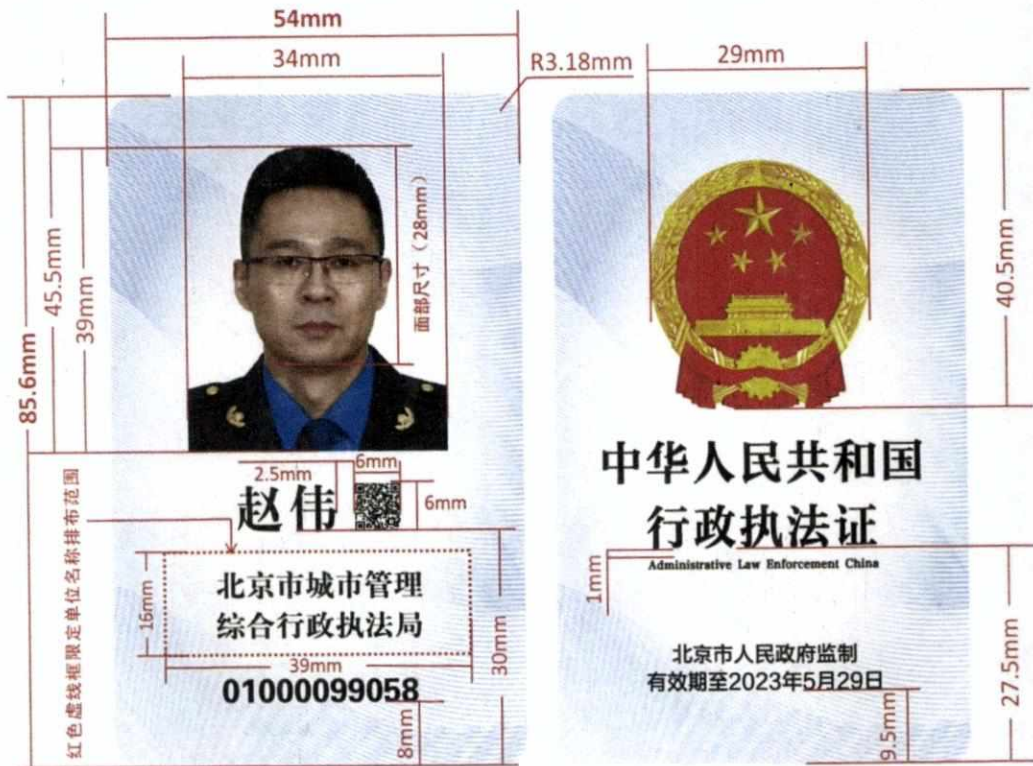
54mm
34mm
R3.18mm
29mm
85.6mm
45.5mm
39mm
面部尺寸（28mm）
40.5mm
2.5mm
6mm
6mm
赵伟
红色虚线框限定单位名称排布范围
北京市城市管理
综合行政执法局
16mm
39mm
30mm
01000099058
8mm
中华人民共和国
行政执法证
Administrative Law Enforcement China
1mm
北京市人民政府监制
有效期至2023年5月29日
27.5mm
9.5mm